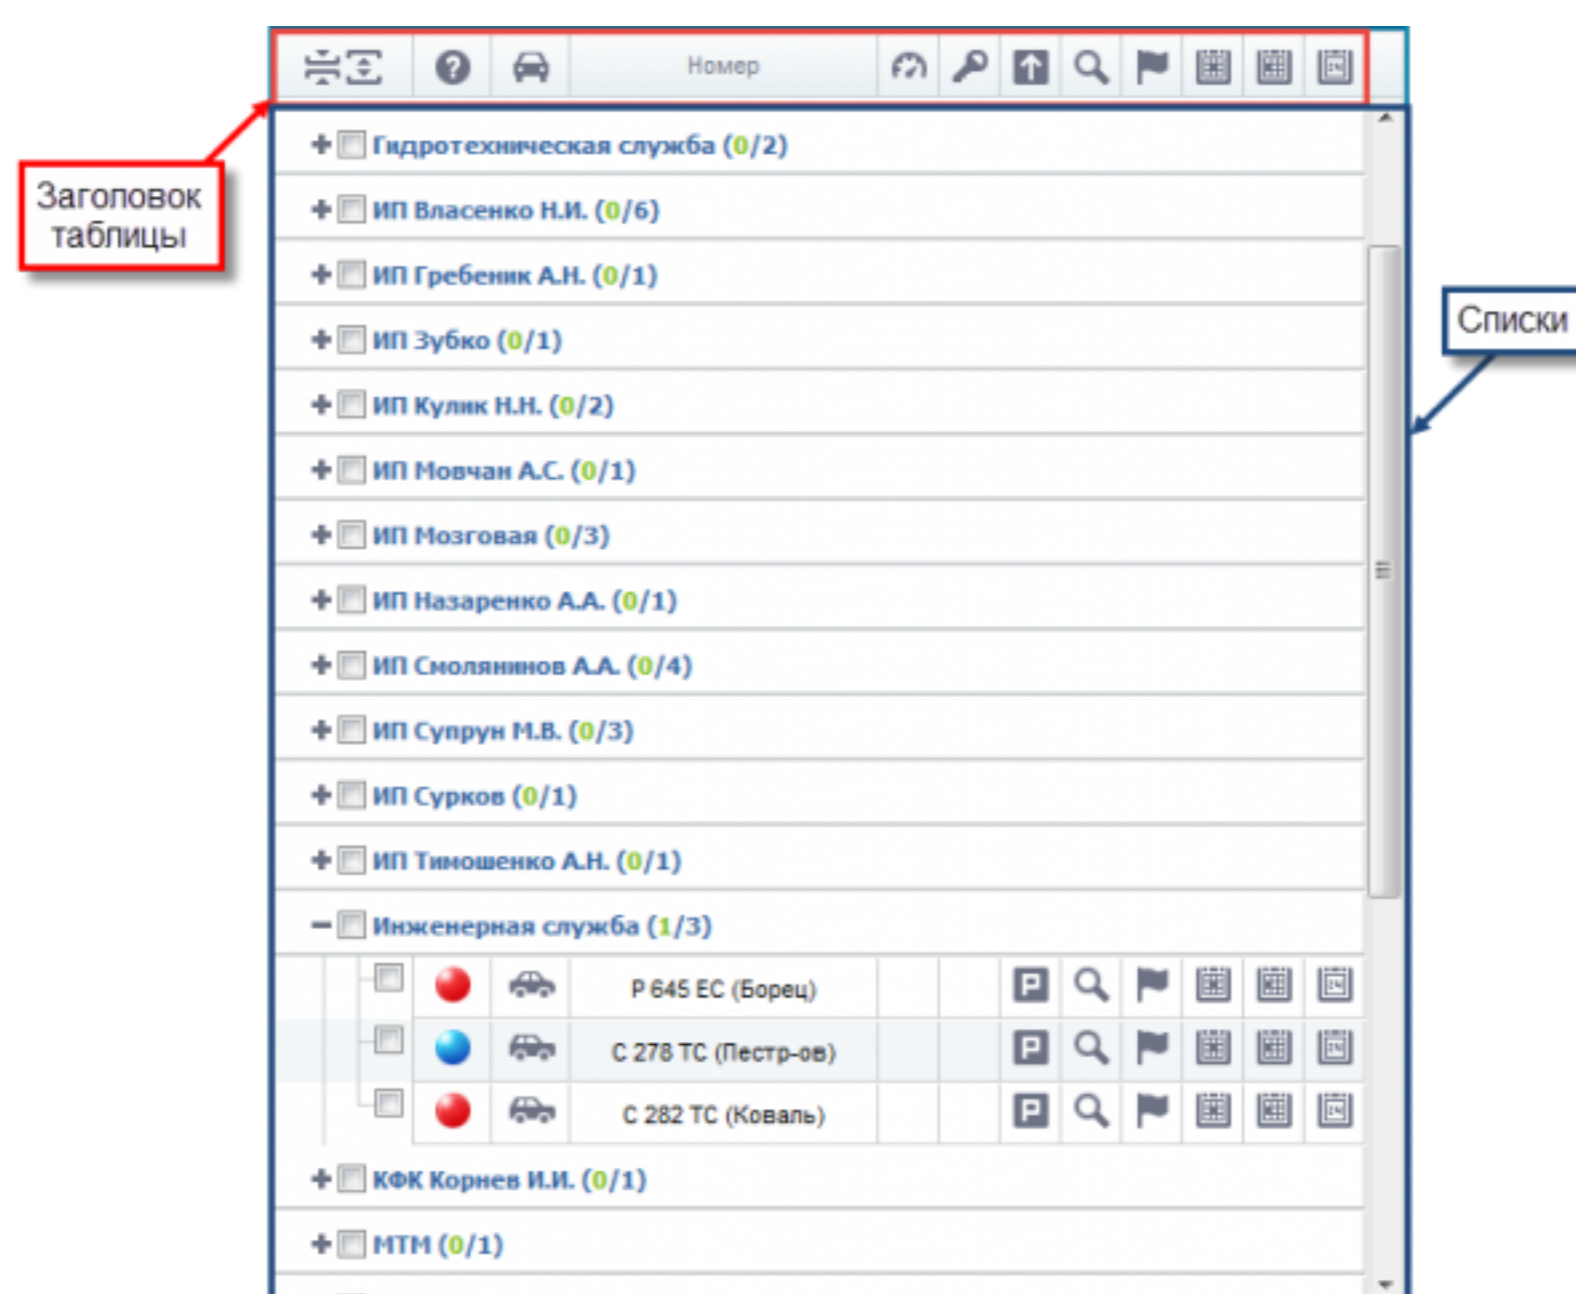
Номер

Заголовок таблицы

Списки

+ Гидротехническая служба (0/2)

+ ИП Власенко Н.И. (0/6)

+ ИП Гребеник А.Н. (0/1)

+ ИП Зубко (0/1)

+ ИП Кулик Н.Н. (0/2)

+ ИП Мовчан А.С. (0/1)

+ ИП Мозговая (0/3)

+ ИП Назаренко А.А. (0/1)

+ ИП Смолянинов А.А. (0/4)

+ ИП Супрун М.В. (0/3)

+ ИП Сурков (0/1)

+ ИП Тимошенко А.Н. (0/1)

− Инженерная служба (1/3)

Р 645 ЕС (Борец)

С 278 ТС (Пестр-ов)

С 282 ТС (Коваль)

+ КФК Корнев И.И. (0/1)

+ МТМ (0/1)